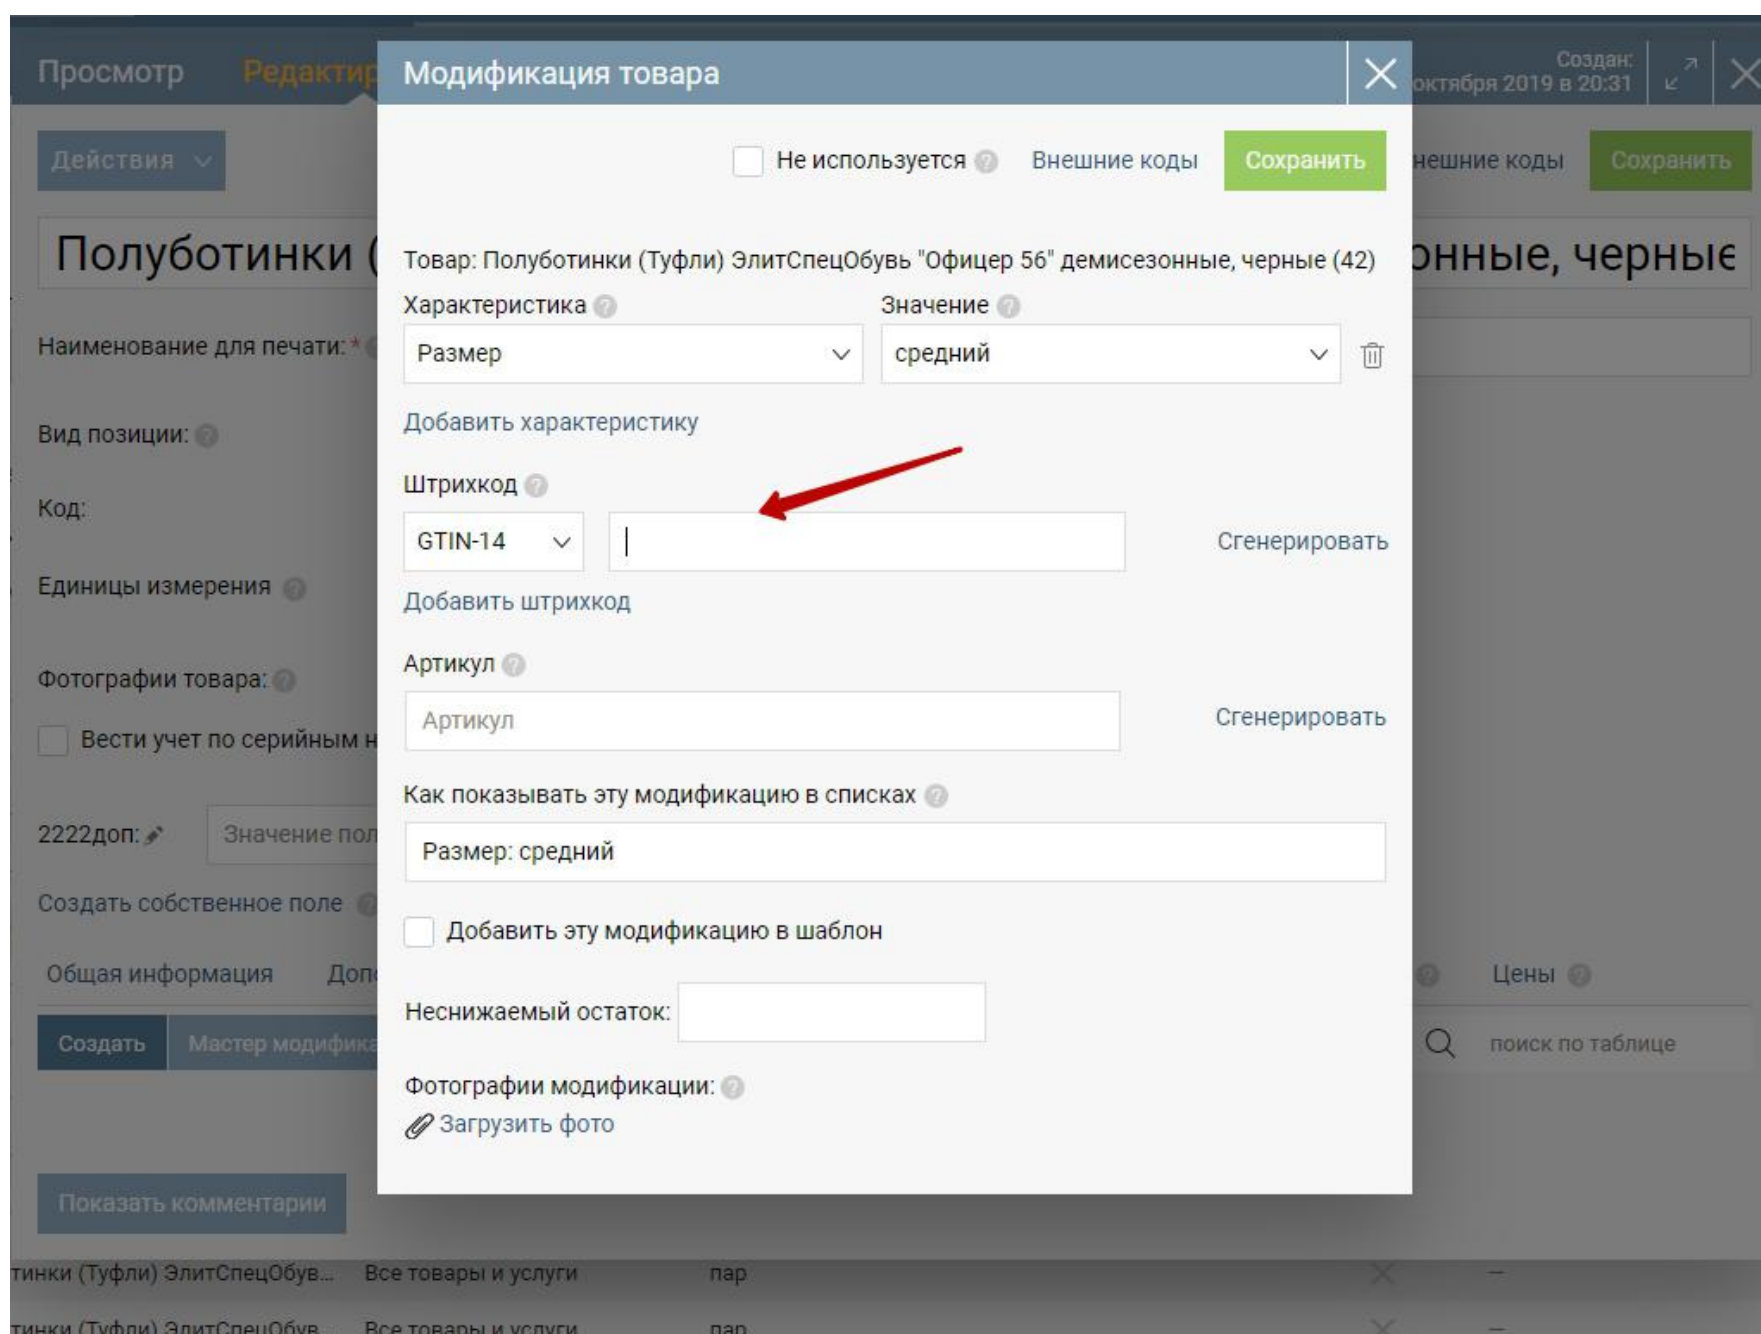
Просмотр Редактир

Модификация товара

Создан: октября 2019 в 20:31

Действия

Не используется Внешние коды Сохранить

нешние коды Сохранить

Полуботинки (

онные, черные

Товар: Полуботинки (Туфли) ЭлитСпецОбувь "Офицер 56" демисезонные, черные (42)

Характеристика

Значение

Размер

средний

Добавить характеристику

Штрихкод

GTIN-14

Сгенерировать

Добавить штрихкод

Артикул

Артикул

Сгенерировать

Как показывать эту модификацию в списках

Размер: средний

Добавить эту модификацию в шаблон

Неснижаемый остаток:

Фотографии модификации:

Загрузить фото

Наименование для печати: *

Вид позиции:

Код:

Единицы измерения

Фотографии товара:

Вести учет по серийным н

2222доп:

Значение пол

Создать собственное поле

Общая информация Доп

Цены

Создать Мастер модифика

поиск по таблице

Показать комментарии

тинки (Туфли) ЭлитСпецОбув... Все товары и услуги пар

тинки (Туфли) ЭлитСпецОбув... Все товары и услуги пар